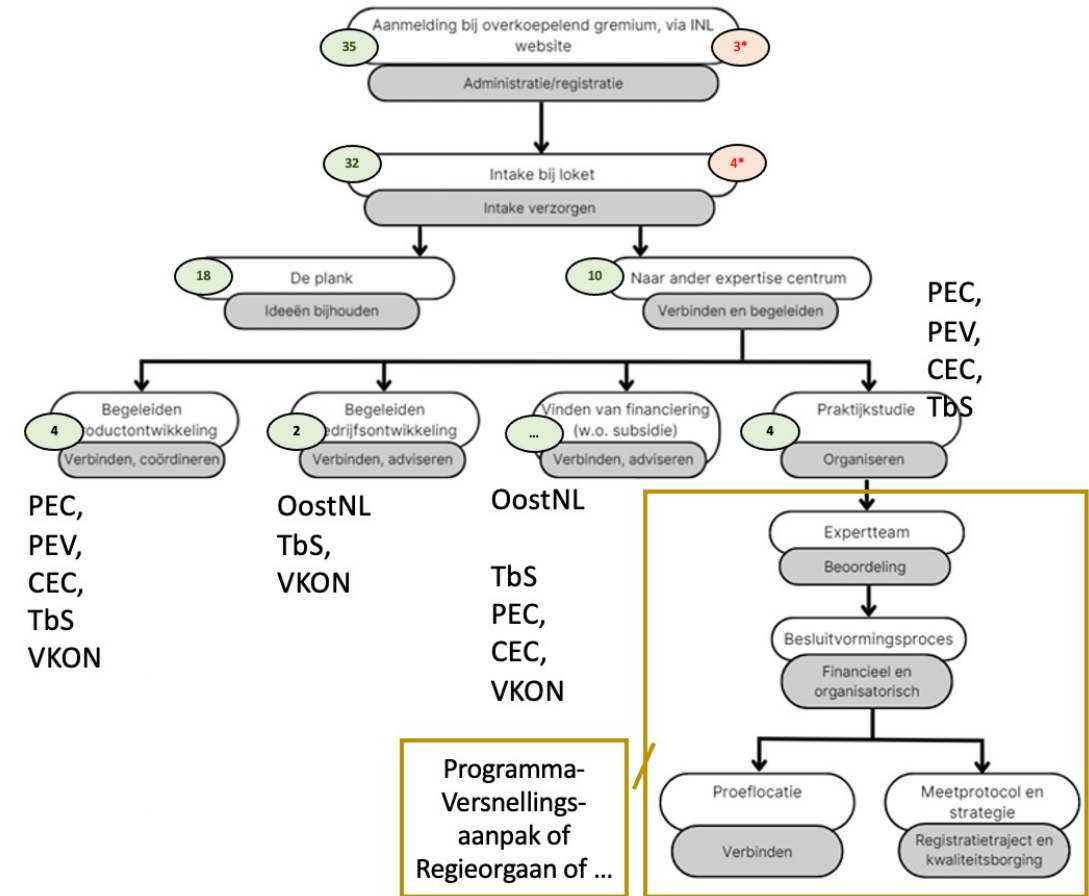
Aanmelding bij overkoepelend gremium, via INL website

35

3*

Administratie/registratie

32

Intake bij loket

4*

Intake verzorgen

18

De plank

Ideeën bijhouden

10

Naar ander expertise centrum

Verbinden en begeleiden

PEC,
PEV,
CEC,
TbS

Begeleiden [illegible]oductontwikkeling

4

Verbinden, coördineren

Begeleiden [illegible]edrijfsontwikkeling

2

Verbinden, adviseren

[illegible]inden van financiering (w.o. subsidie)

...

Verbinden, adviseren

Praktijkstudie

4

Organiseren

PEC,
PEV,
CEC,
TbS
VKON

OostNL
TbS,
VKON

OostNL

TbS
PEC,
CEC,
VKON

Expertteam

Beoordeling

Besluitvormingsproces

Financieel en organisatorisch

Programma-Versnellings-aanpak of Regieorgaan of ...

Proeflocatie

Verbinden

Meetprotocol en strategie

Registratietraject en kwaliteitsborging